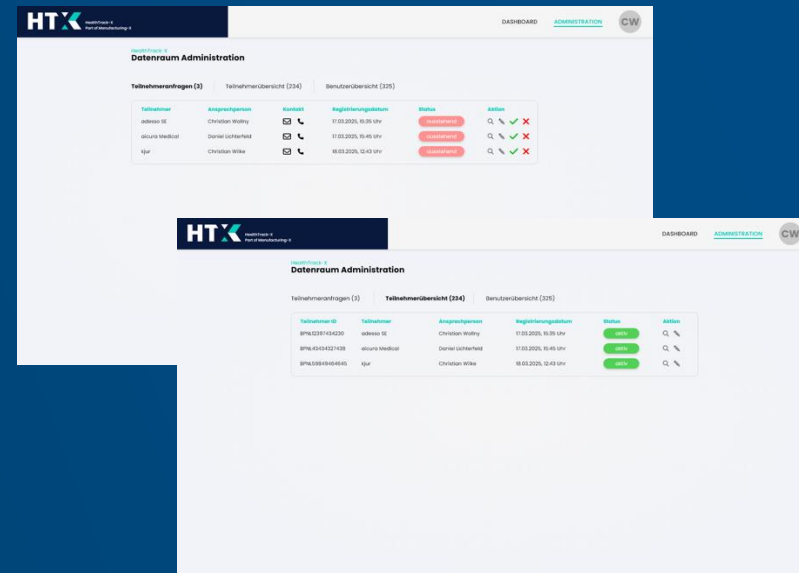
HTX HealthTrack-X Part of Manufacturing-X

DASHBOARD ADMINISTRATION CW

HealthTrack-X
Datenraum Administration

Teilnehmeranfragen (3) Teilnehmerübersicht (234) Benutzerübersicht (325)

| Teilnehmer | Ansprechperson | Kontakt | Registrierungsdatum | Status | Aktion |
|---|---|---|---|---|---|
| adesso SE | Christian Wolny | | 17.03.2025, 15:35 Uhr | ausstehend | |
| alcura Medical | Daniel Lichterfeld | | 17.03.2025, 15:45 Uhr | ausstehend | |
| sjur | Christian Wilke | | 18.03.2025, 12:43 Uhr | ausstehend | |

HTX HealthTrack-X Part of Manufacturing-X

DASHBOARD ADMINISTRATION CW

HealthTrack-X
Datenraum Administration

Teilnehmeranfragen (3) Teilnehmerübersicht (234) Benutzerübersicht (325)

| Teilnehmer-ID | Teilnehmer | Ansprechperson | Registrierungsdatum | Status | Aktion |
|---|---|---|---|---|---|
| BPNL12397434230 | adesso SE | Christian Wolny | 17.03.2025, 15:35 Uhr | aktiv | |
| BPNL43434327438 | alcura Medical | Daniel Lichterfeld | 17.03.2025, 15:45 Uhr | aktiv | |
| BPNL59849464645 | sjur | Christian Wilke | 18.03.2025, 12:43 Uhr | aktiv | |